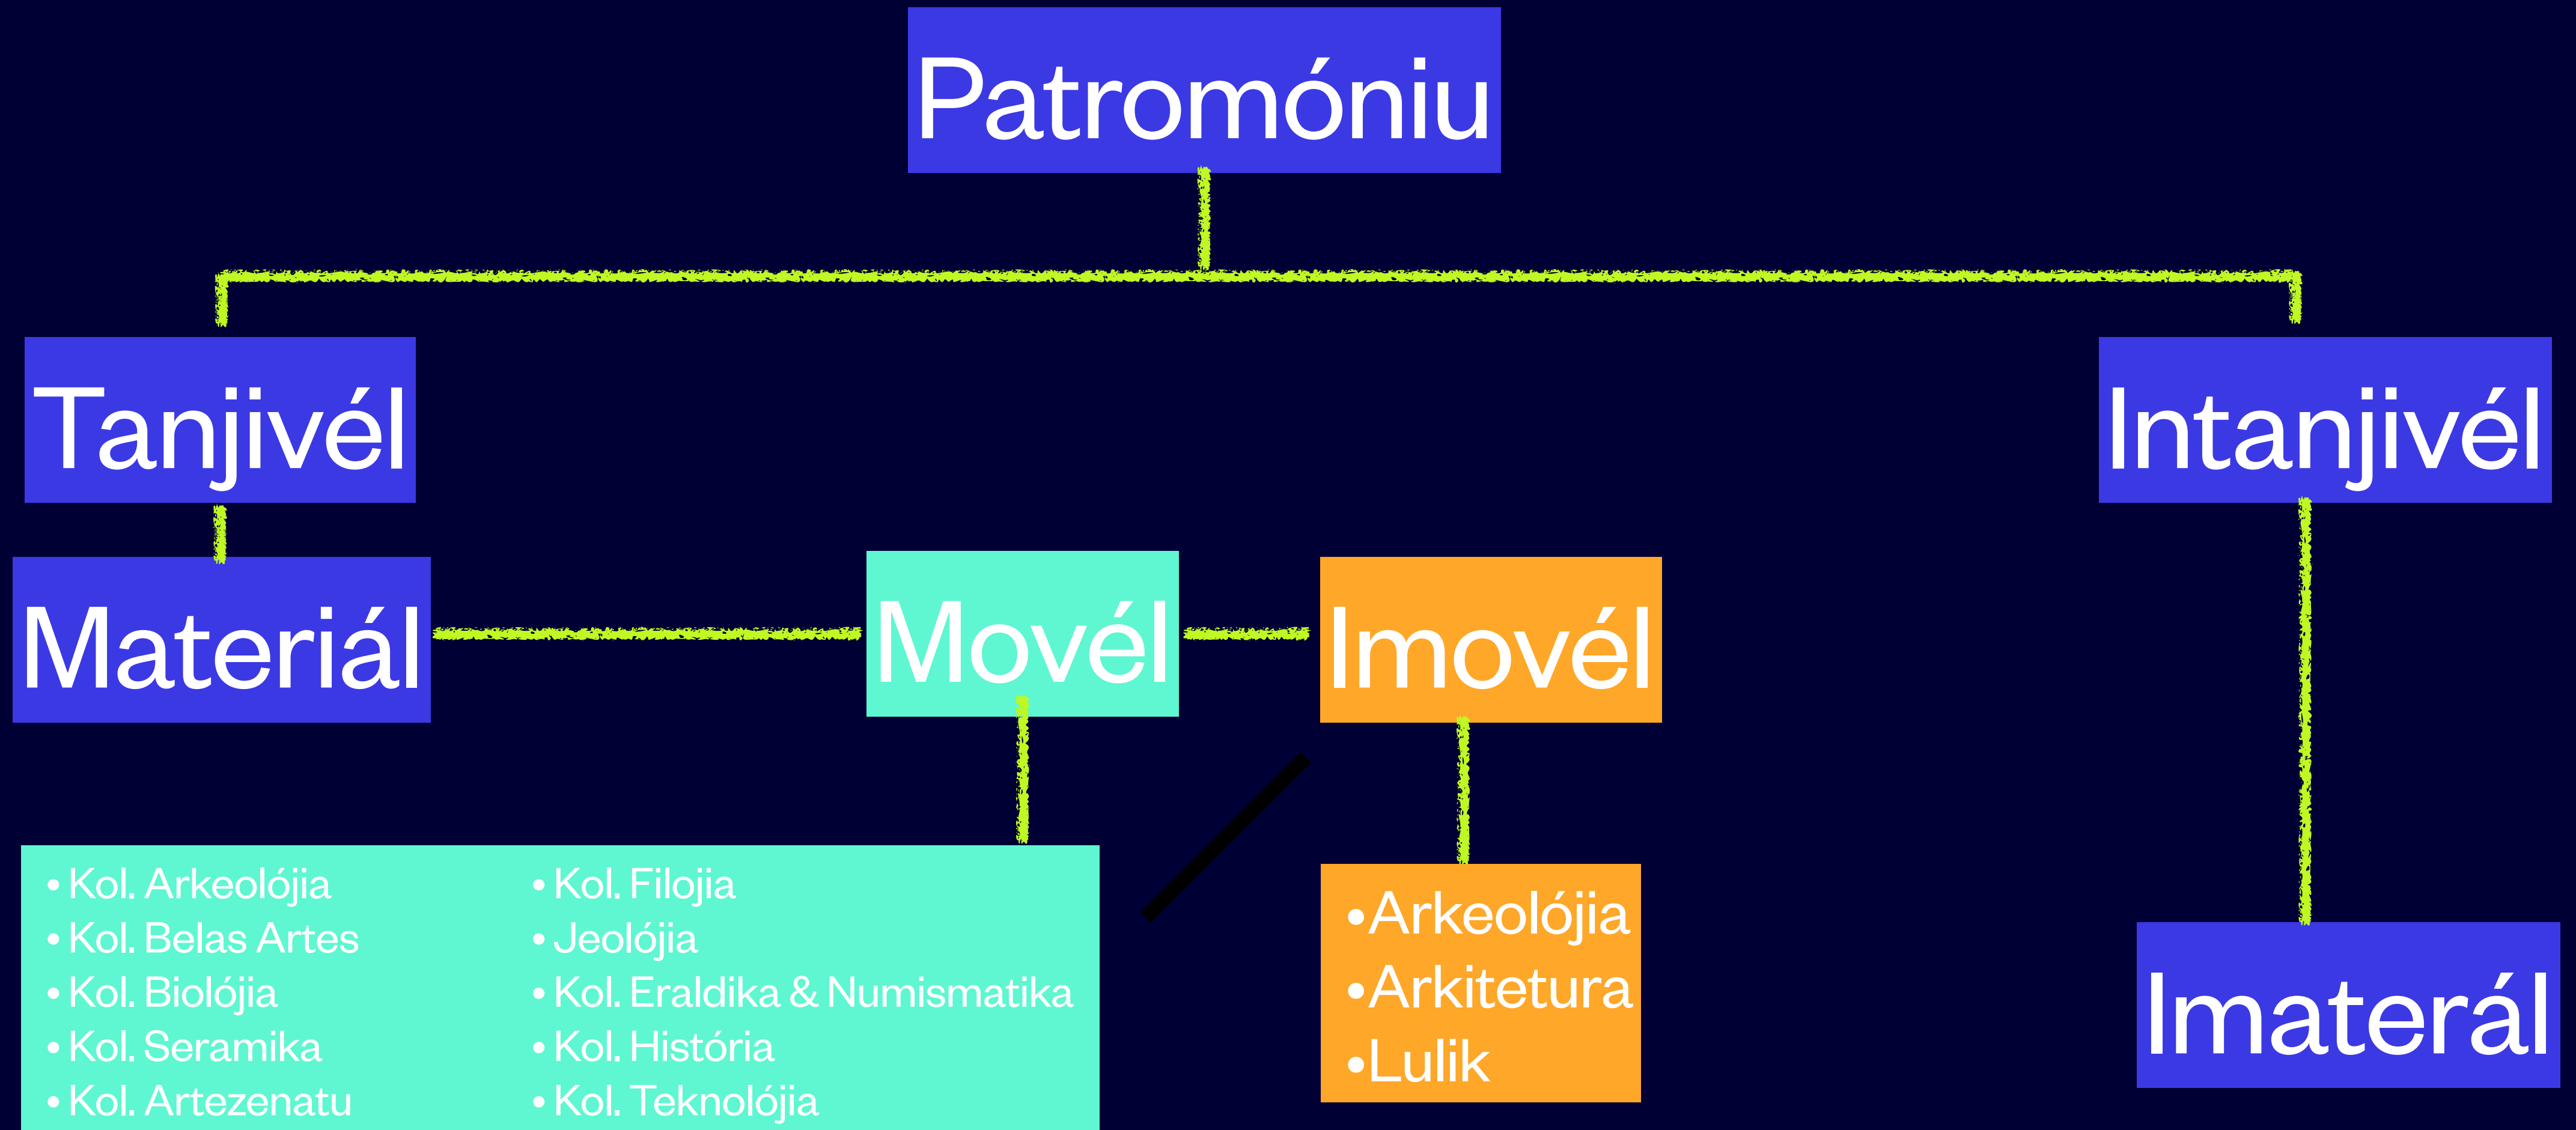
Patromóniu

Tanjivél

Intanjivél

Materiál

Movél

Imovél

• Kol. Arkeolójia
• Kol. Belas Artes
• Kol. Biolójia
• Kol. Seramika
• Kol. Artezenatu

• Kol. Filojia
• Jeolójia
• Kol. Eraldika & Numismatika
• Kol. História
• Kol. Teknolójia

•Arkeolójia
•Arkitetura
•Lulik

Imaterál